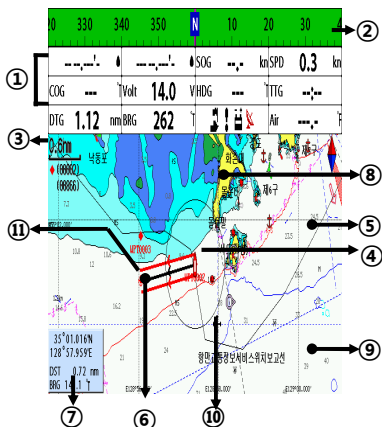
20 330 340 350 N 10 20 30 4

②

①

--.--'-- | --.--'-- | SOG --.- kn | SPD 0.3 kn

COG --- ° | Volt 14.0 V | HDG --- ° | TTG --:--

DTG 1.12 nm | BRG 262 ° | | Air --.- °

③

0.6nm

낙동포

(88882)

(88866)

⑪

WPT0003

⑧

⑤

④

⑨

35°01.016N
128°57.959E
DST 0.72 nm
BRG 141.1 °T

E128°56.000'

E128°58.000'

E129°00.000'

⑦ ⑥ ⑩

항만교통정보서비스위치보고선